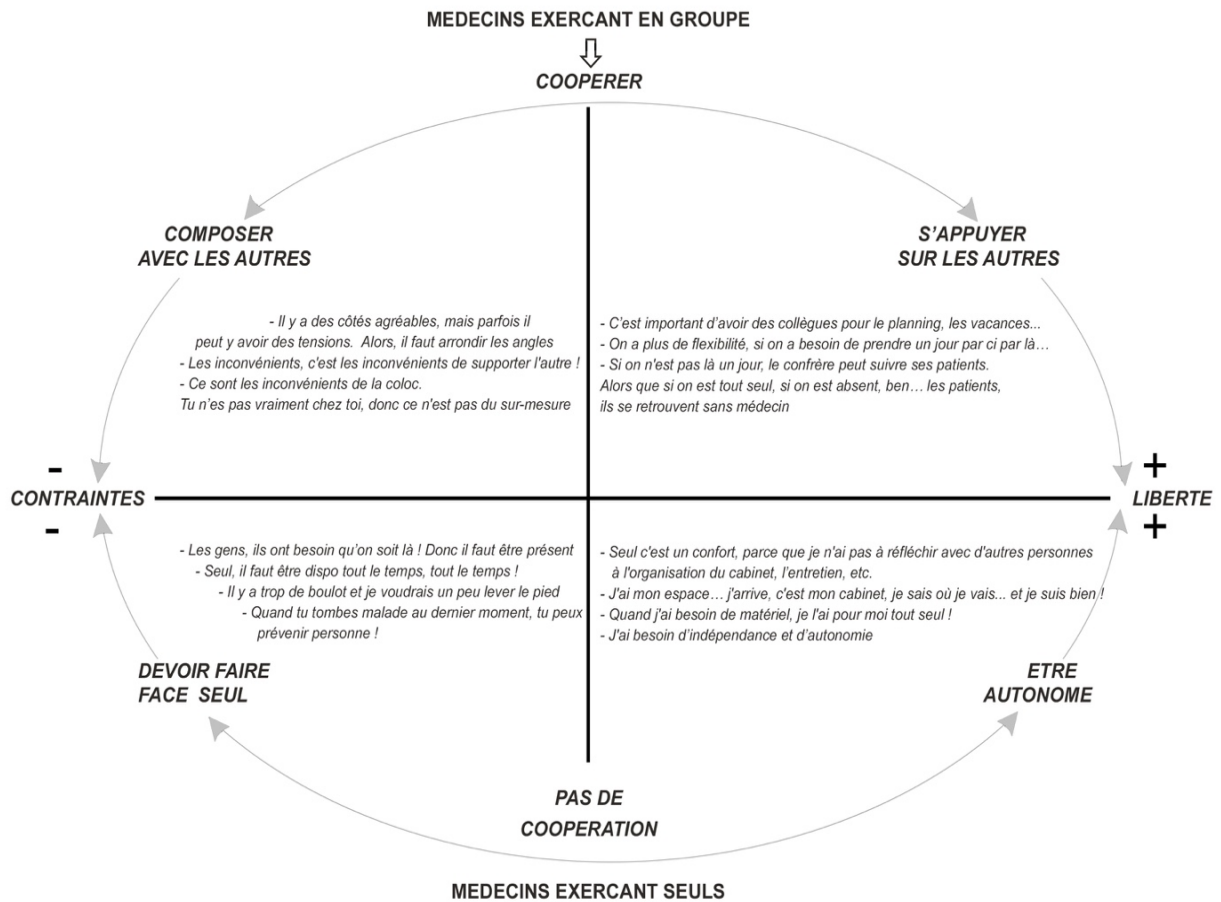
MEDECINS EXERCANT EN GROUPE

COOPERER

COMPOSER AVEC LES AUTRES

S'APPUYER SUR LES AUTRES

- Il y a des côtés agréables, mais parfois il peut y avoir des tensions. Alors, il faut arrondir les angles
- Les inconvénients, c'est les inconvénients de supporter l'autre !
- Ce sont les inconvénients de la coloc.
Tu n'es pas vraiment chez toi, donc ce n'est pas du sur-mesure

- C'est important d'avoir des collègues pour le planning, les vacances...
- On a plus de flexibilité, si on a besoin de prendre un jour par ci par là…
- Si on n'est pas là un jour, le confrère peut suivre ses patients.
Alors que si on est tout seul, si on est absent, ben… les patients, ils se retrouvent sans médecin

-
CONTRAINTES
-

+
LIBERTE
+

- Les gens, ils ont besoin qu'on soit là ! Donc il faut être présent
- Seul, il faut être dispo tout le temps, tout le temps !
- Il y a trop de boulot et je voudrais un peu lever le pied
- Quand tu tombes malade au dernier moment, tu peux prévenir personne !

- Seul c'est un confort, parce que je n'ai pas à réfléchir avec d'autres personnes à l'organisation du cabinet, l'entretien, etc.
- J'ai mon espace… j'arrive, c'est mon cabinet, je sais où je vais... et je suis bien !
- Quand j'ai besoin de matériel, je l'ai pour moi tout seul !
- J'ai besoin d'indépendance et d'autonomie

DEVOIR FAIRE FACE SEUL

ETRE AUTONOME

PAS DE COOPERATION

MEDECINS EXERCANT SEULS